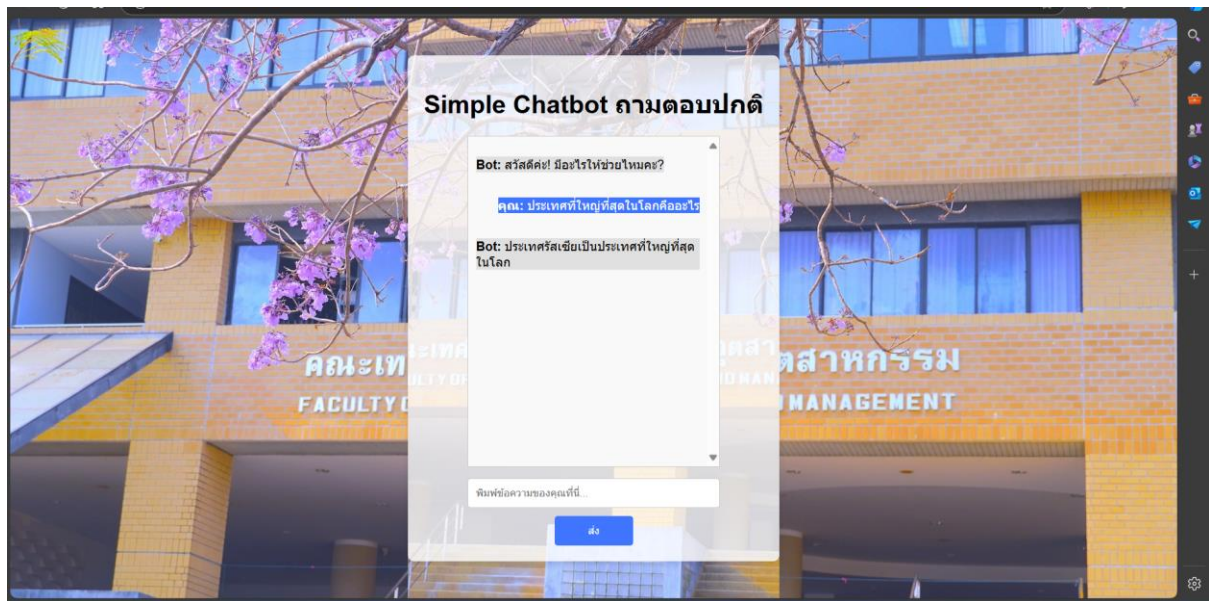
Simple Chatbot ถามตอบปกติ

**Bot:** สวัสดีค่ะ! มีอะไรให้ช่วยไหมคะ?

**คุณ:** ประเทศที่ใหญ่ที่สุดในโลกคืออะไร

**Bot:** ประเทศรัสเซียเป็นประเทศที่ใหญ่ที่สุดในโลก

พิมพ์ข้อความของคุณที่นี่...

ส่ง

คณะเท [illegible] สาหกรรม

FACULTY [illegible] MANAGEMENT